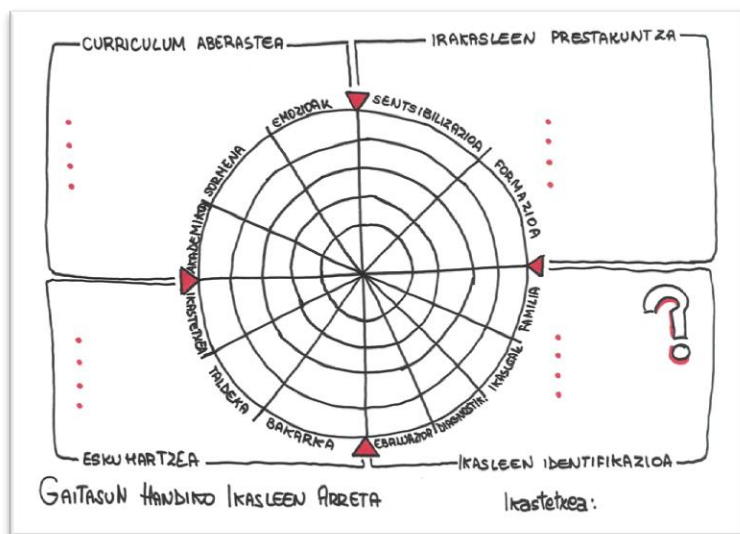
CURRICULUM ABERASTEA

IRAKASLEEN PRESTAKUNTZA

EMOZIOAK

SENTSIBILIZAZIOA

AKADEMIKOKI GORNENA

FORMAZIOA

IKASTETXEAN

FAMILIA

IKASGAIL

TALDEKA

DIAGNOSTIK

BAKARKA

EBALUAZIOA

?

ESKU HARTZEA

IKASLEEN IDENTIFIKAZIOA

GAITASUN HANDIKO IKASLEEN ARRETA

Ikastetxea: